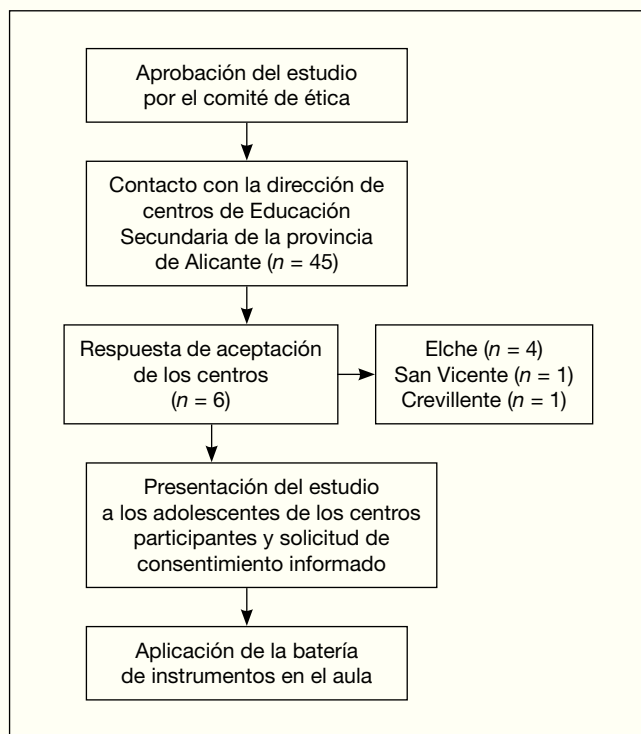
Aprobación del estudio por el comité de ética

Contacto con la dirección de centros de Educación Secundaria de la provincia de Alicante ($n$ = 45)

Respuesta de aceptación de los centros ($n$ = 6)

Elche ($n$ = 4)
San Vicente ($n$ = 1)
Crevillente ($n$ = 1)

Presentación del estudio a los adolescentes de los centros participantes y solicitud de consentimiento informado

Aplicación de la batería de instrumentos en el aula